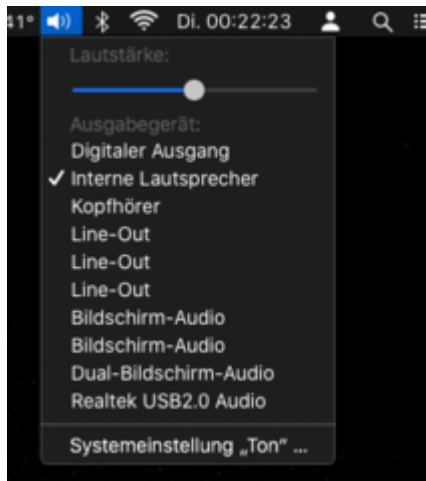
41° Di. 00:22:23

Lautstärke:

Ausgabegerät:
Digitaler Ausgang
✓ Interne Lautsprecher
Kopfhörer
Line-Out
Line-Out
Line-Out
Bildschirm-Audio
Bildschirm-Audio
Dual-Bildschirm-Audio
Realtek USB2.0 Audio

Systemeinstellung „Ton" …